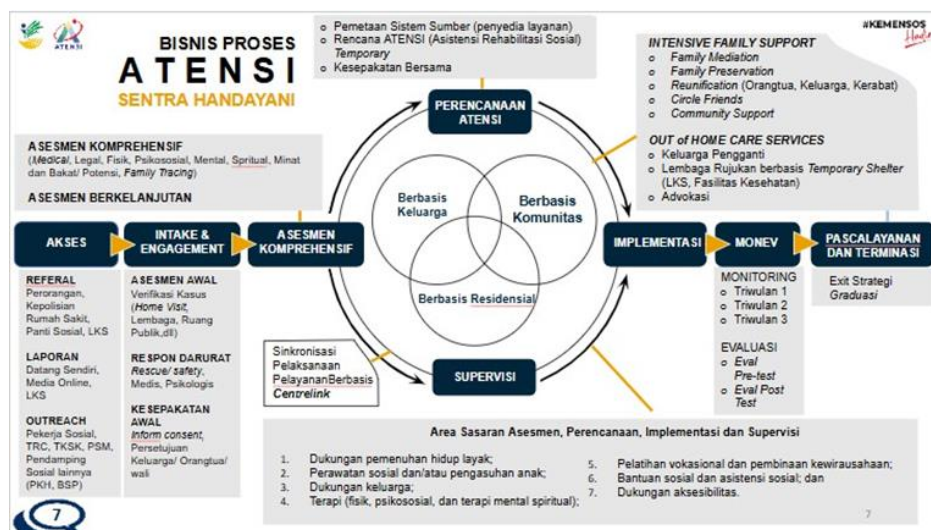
ATENSI

BISNIS PROSES
ATENSI
SENTRA HANDAYANI

#KEMENSOS Hadir

- Pemetaan Sistem Sumber (penyedia layanan)
- Rencana ATENSI (Asistensi Rehabilitasi Sosial) *Temporary*
- Kesepakatan Bersama

PERENCANAAN ATENSI

*INTENSIVE FAMILY SUPPORT*
- *Family Mediation*
- *Family Preservation*
- *Reunification* (Orangtua, Keluarga, Kerabat)
- *Circle Friends*
- *Community Support*

*OUT of HOME CARE SERVICES*
- Keluarga Pengganti
- Lembaga Rujukan berbasis *Temporary Shelter* (LKS, Fasilitas Kesehatan)
- Advokasi

ASESMEN KOMPREHENSIF
(*Medical*, Legal, Fisik, Psikososial, Mental, Spritual, Minat dan Bakat/ Potensi, *Family Tracing*)

ASESMEN BERKELANJUTAN

AKSES

INTAKE & ENGAGEMENT

ASESMEN KOMPREHENSIF

Berbasis Keluarga

Berbasis Komunitas

Berbasis Residensial

IMPLEMENTASI

MONEV

PASCALAYANAN DAN TERMINASI

REFERAL
Perorangan, Kepolisian Rumah Sakit, Panti Sosial, LKS

LAPORAN
Datang Sendiri, Media Online, LKS

OUTREACH
Pekerja Sosial, TRC, TKSK, PSM, Pendamping Sosial lainnya (PKH, BSP)

ASESMEN AWAL
Verifikasi Kasus (*Home Visit*, Lembaga, Ruang Publik,dll)

RESPON DARURAT
*Rescue/ safety*, Medis, Psikologis

KESEPAKATAN AWAL
*Inform consent*, Persetujuan Keluarga/ Orangtua/ wali

Sinkronisasi Pelaksanaan PelayananBerbasis *Centrelink*

SUPERVISI

MONITORING
- Triwulan 1
- Triwulan 2
- Triwulan 3

EVALUASI
- *Eval Pre-test*
- *Eval Post Test*

Exit Strategi
*Graduasi*

Area Sasaran Asesmen, Perencanaan, Implementasi dan Supervisi

1. Dukungan pemenuhan hidup layak;
2. Perawatan sosial dan/atau pengasuhan anak;
3. Dukungan keluarga;
4. Terapi (fisik, psikososial, dan terapi mental spiritual);
5. Pelatihan vokasional dan pembinaan kewirausahaan;
6. Bantuan sosial dan asistensi sosial; dan
7. Dukungan aksesibilitas.

7

7